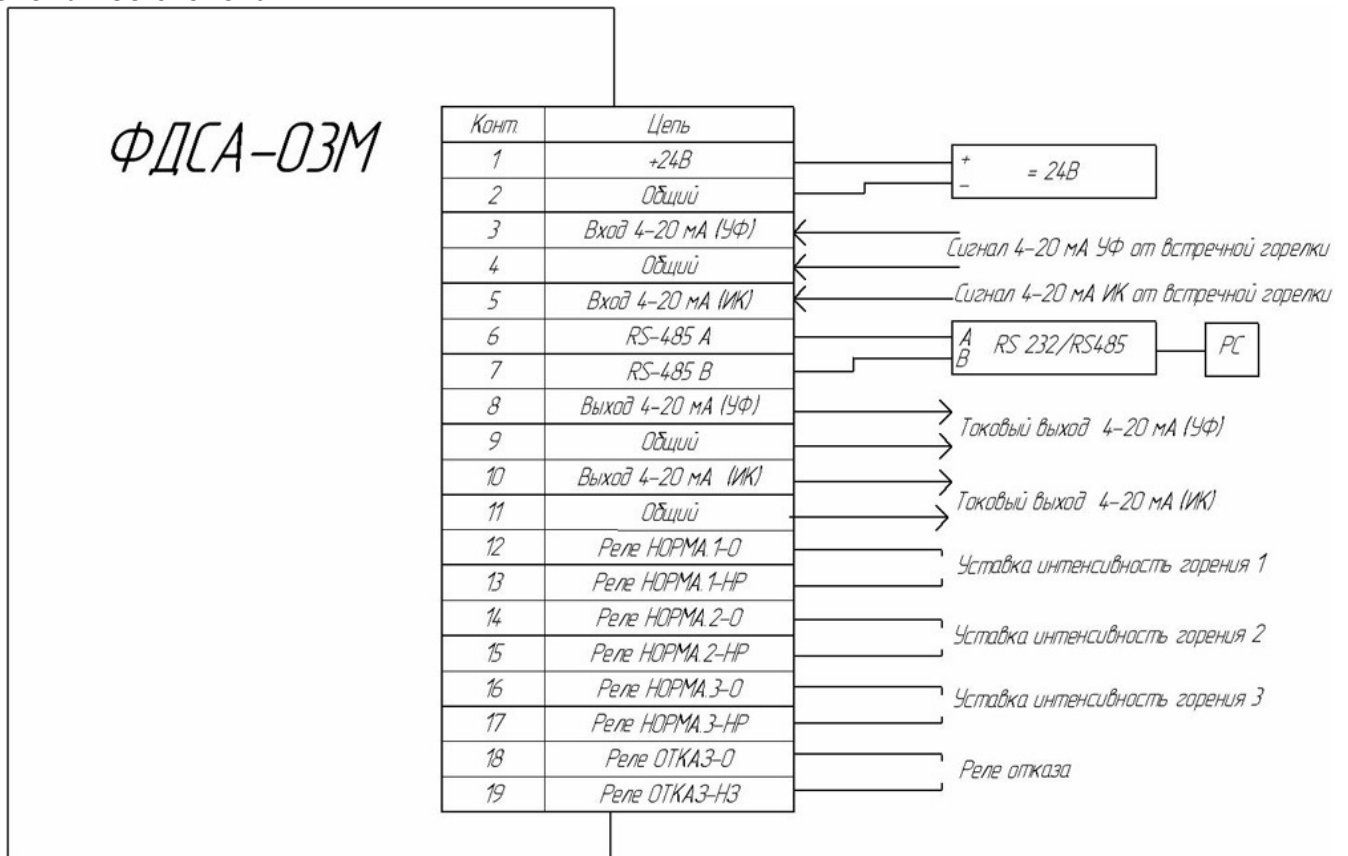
ФДСА-03М

| Конт. | Цепь |
|---|---|
| 1 | +24В |
| 2 | Общий |
| 3 | Вход 4-20 мА (УФ) |
| 4 | Общий |
| 5 | Вход 4-20 мА (ИК) |
| 6 | RS-485 A |
| 7 | RS-485 B |
| 8 | Выход 4-20 мА (УФ) |
| 9 | Общий |
| 10 | Выход 4-20 мА (ИК) |
| 11 | Общий |
| 12 | Реле НОРМА.1-О |
| 13 | Реле НОРМА.1-НР |
| 14 | Реле НОРМА.2-О |
| 15 | Реле НОРМА.2-НР |
| 16 | Реле НОРМА.3-О |
| 17 | Реле НОРМА.3-НР |
| 18 | Реле ОТКАЗ-О |
| 19 | Реле ОТКАЗ-НЗ |

+
–
= 24В

Сигнал 4-20 мА УФ от встречной горелки

Сигнал 4-20 мА ИК от встречной горелки

A
B
RS 232/RS485

PC

Токовый выход 4-20 мА (УФ)

Токовый выход 4-20 мА (ИК)

Уставка интенсивность горения 1

Уставка интенсивность горения 2

Уставка интенсивность горения 3

Реле отказа